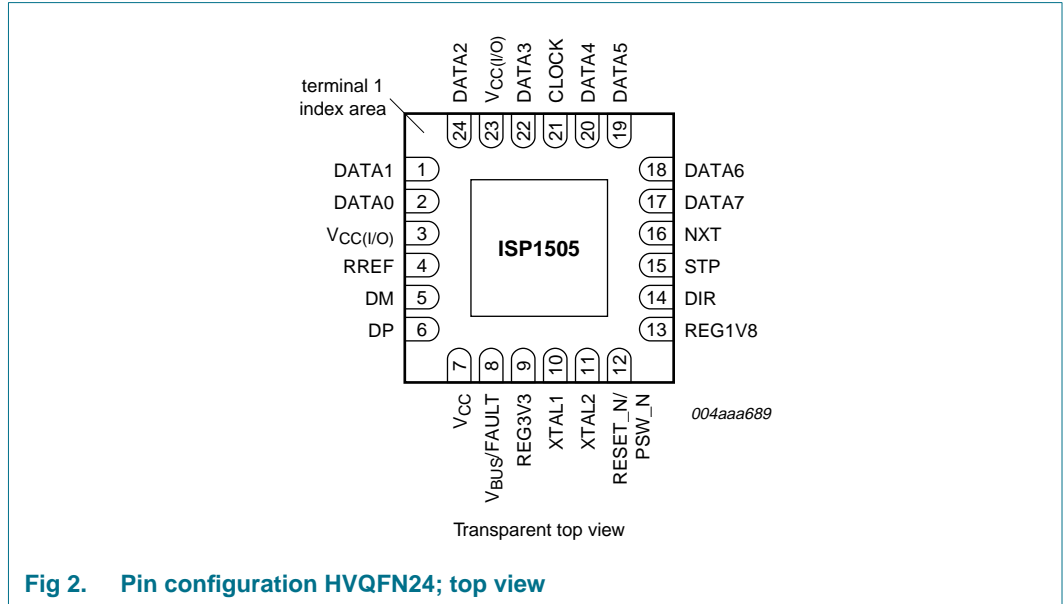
terminal 1 index area

DATA2
$V_{CC(I/O)}$
DATA3
CLOCK
DATA4
DATA5

24
23
22
21
20
19

DATA1 1
DATA0 2
$V_{CC(I/O)}$ 3
RREF 4
DM 5
DP 6

ISP1505

18 DATA6
17 DATA7
16 NXT
15 STP
14 DIR
13 REG1V8

7
8
9
10
11
12

$V_{CC}$
$V_{BUS}$/FAULT
REG3V3
XTAL1
XTAL2
RESET_N/ PSW_N

004aaa689

Transparent top view

Fig 2. Pin configuration HVQFN24; top view